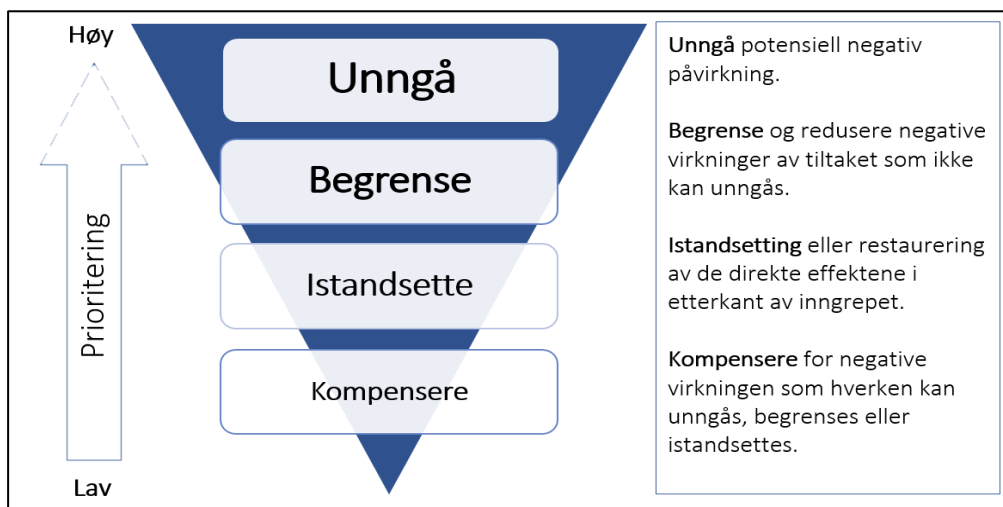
Høy

Prioritering

Lav

Unngå

Begrense

Istandsette

Kompensere

**Unngå** potensiell negativ påvirkning.

**Begrense** og redusere negative virkninger av tiltaket som ikke kan unngås.

**Istandsetting** eller restaurering av de direkte effektene i etterkant av inngrepet.

**Kompensere** for negative virkningen som hverken kan unngås, begrenses eller istandsettes.